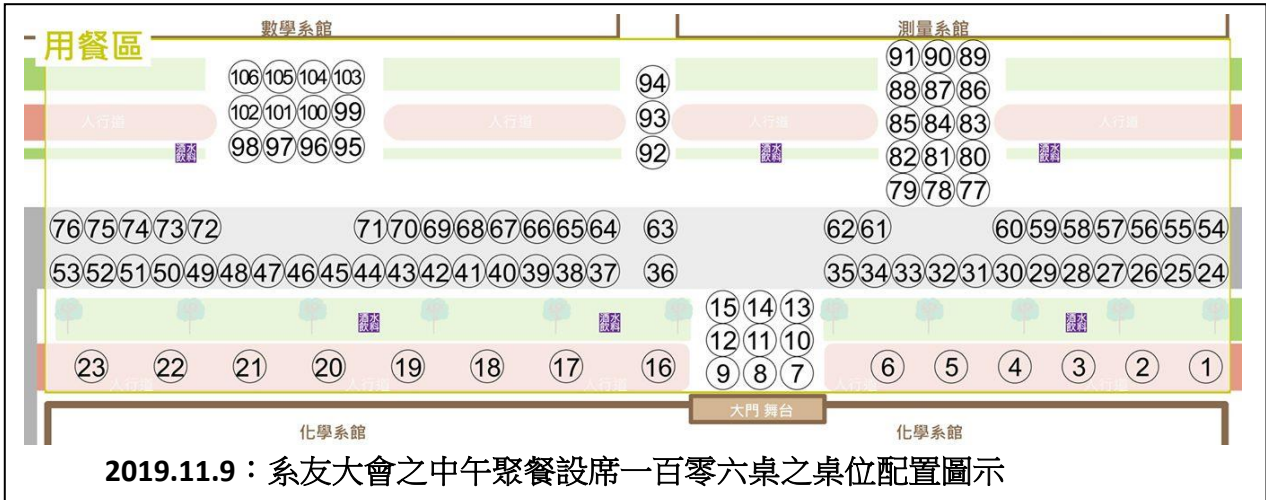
數學系館
測量系館
用餐區

106 105 104 103
102 101 100 99
98 97 96 95

94
93
92

91 90 89
88 87 86
85 84 83
82 81 80
79 78 77

人行道 人行道 人行道 人行道

酒水飲料 酒水飲料 酒水飲料

76 75 74 73 72
71 70 69 68 67 66 65 64
63
62 61
60 59 58 57 56 55 54

53 52 51 50 49 48 47 46 45 44 43 42 41 40 39 38 37
36
35 34 33 32 31 30 29 28 27 26 25 24

15 14 13
12 11 10
9 8 7

酒水飲料 酒水飲料 酒水飲料

23 22 21 20 19 18 17 16
6 5 4 3 2 1

人行道 人行道 人行道 人行道 人行道

大門 舞台

化學系館
化學系館

2019.11.9：系友大會之中午聚餐設席一百零六桌之桌位配置圖示